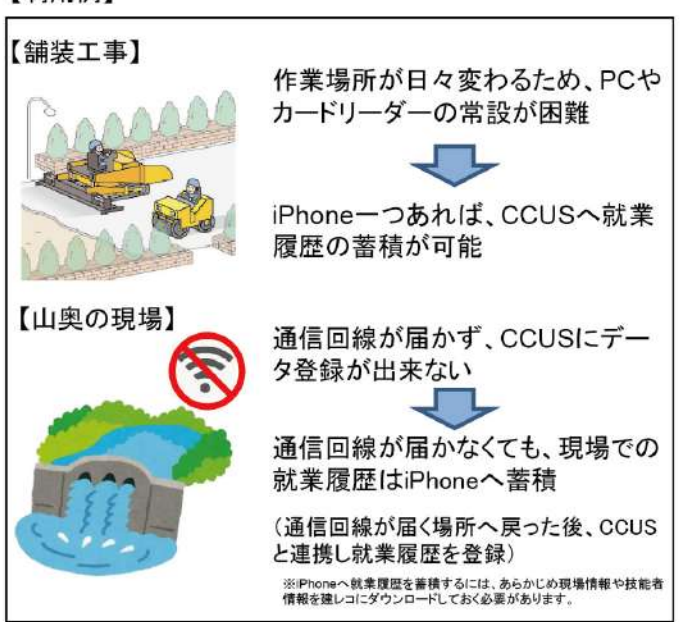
【舗装工事】

作業場所が日々変わるため、PCやカードリーダーの常設が困難

iPhone一つあれば、CCUSへ就業履歴の蓄積が可能

【山奥の現場】

通信回線が届かず、CCUSにデータ登録が出来ない

通信回線が届かなくても、現場での就業履歴はiPhoneへ蓄積

（通信回線が届く場所へ戻った後、CCUSと連携し就業履歴を登録）

※iPhoneへ就業履歴を蓄積するには、あらかじめ現場情報や技能者情報を建レコにダウンロードしておく必要があります。